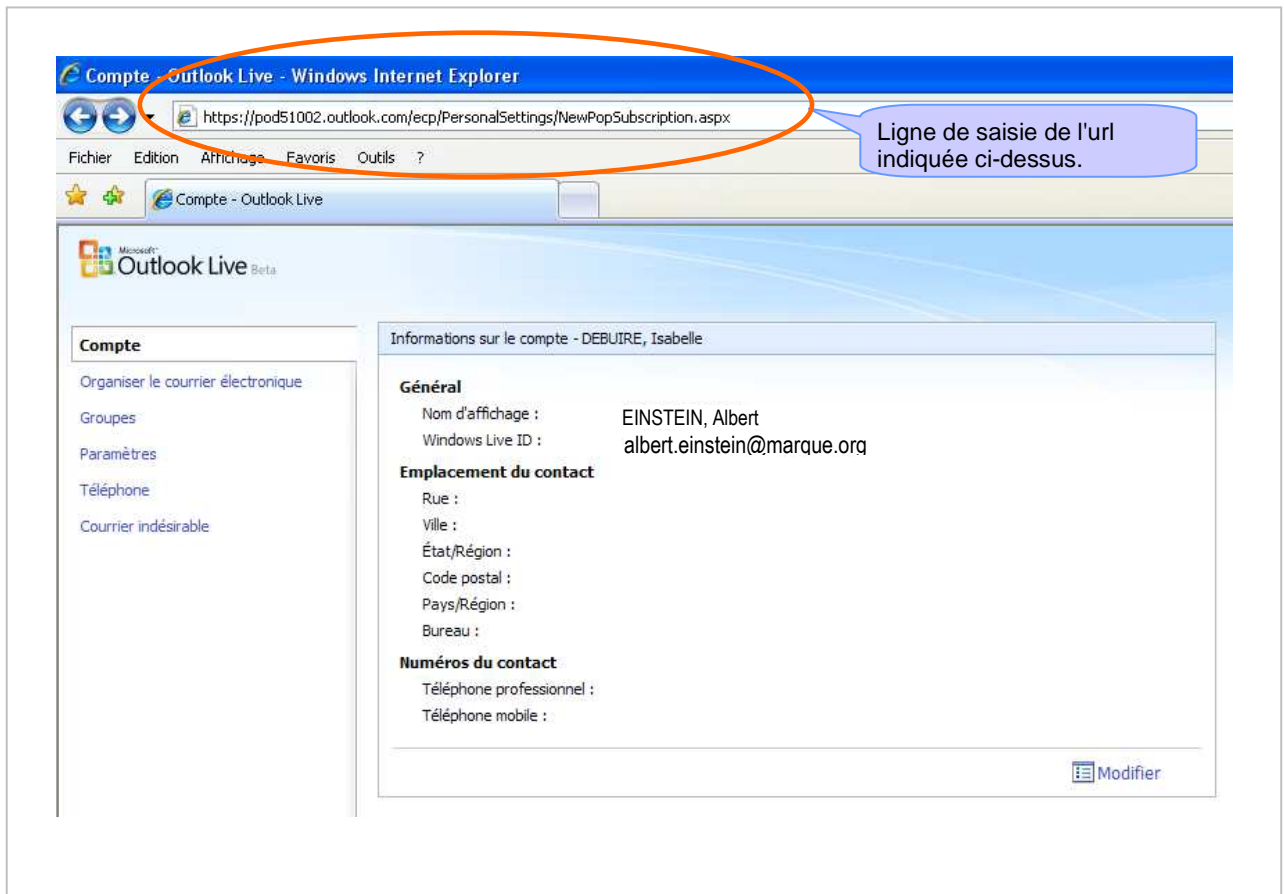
Compte - Outlook Live - Windows Internet Explorer

https://pod51002.outlook.com/ecp/PersonalSettings/NewPopSubscription.aspx

Ligne de saisie de l'url indiquée ci-dessus.

Fichier Edition Affichage Favoris Outils ?

Compte - Outlook Live

Microsoft Outlook Live Beta

Compte
Organiser le courrier électronique
Groupes
Paramètres
Téléphone
Courrier indésirable

Informations sur le compte - DEBUIRE, Isabelle

Général
Nom d'affichage : EINSTEIN, Albert
Windows Live ID : albert.einstein@marque.org
Emplacement du contact
Rue :
Ville :
État/Région :
Code postal :
Pays/Région :
Bureau :
Numéros du contact
Téléphone professionnel :
Téléphone mobile :

Modifier